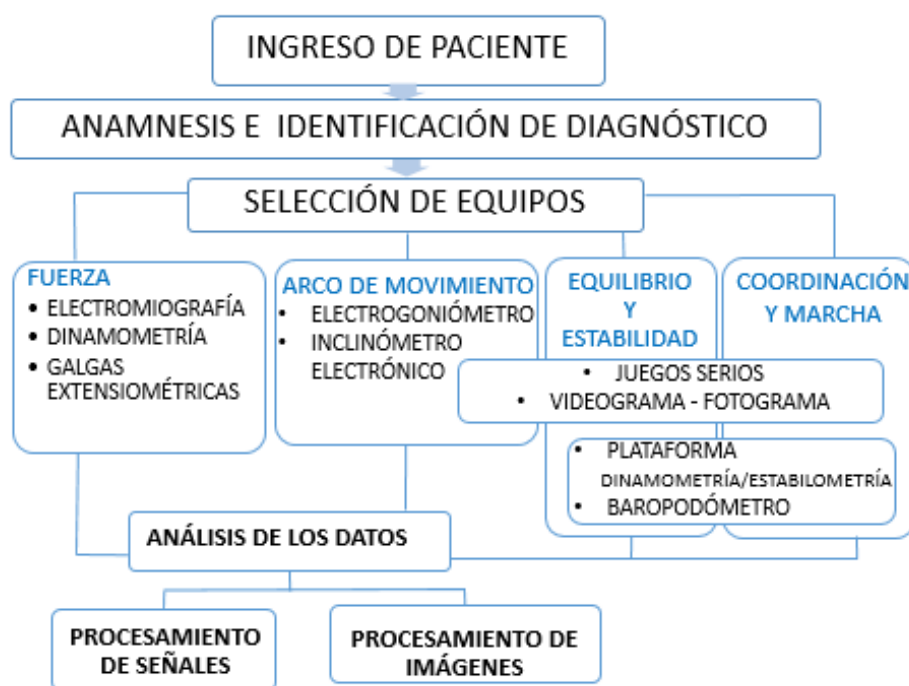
INGRESO DE PACIENTE

ANAMNESIS E IDENTIFICACIÓN DE DIAGNÓSTICO

SELECCIÓN DE EQUIPOS

FUERZA
- ELECTROMIOGRAFÍA
- DINAMOMETRÍA
- GALGAS EXTENSIOMÉTRICAS

ARCO DE MOVIMIENTO
- ELECTROGONIÓMETRO
- INCLINÓMETRO ELECTRÓNICO

EQUILIBRIO Y ESTABILIDAD

COORDINACIÓN Y MARCHA

- JUEGOS SERIOS
- VIDEOGRAMA - FOTOGRAMA

- PLATAFORMA DINAMOMETRÍA/ESTABILOMETRÍA
- BAROPODÓMETRO

ANÁLISIS DE LOS DATOS

PROCESAMIENTO DE SEÑALES

PROCESAMIENTO DE IMÁGENES